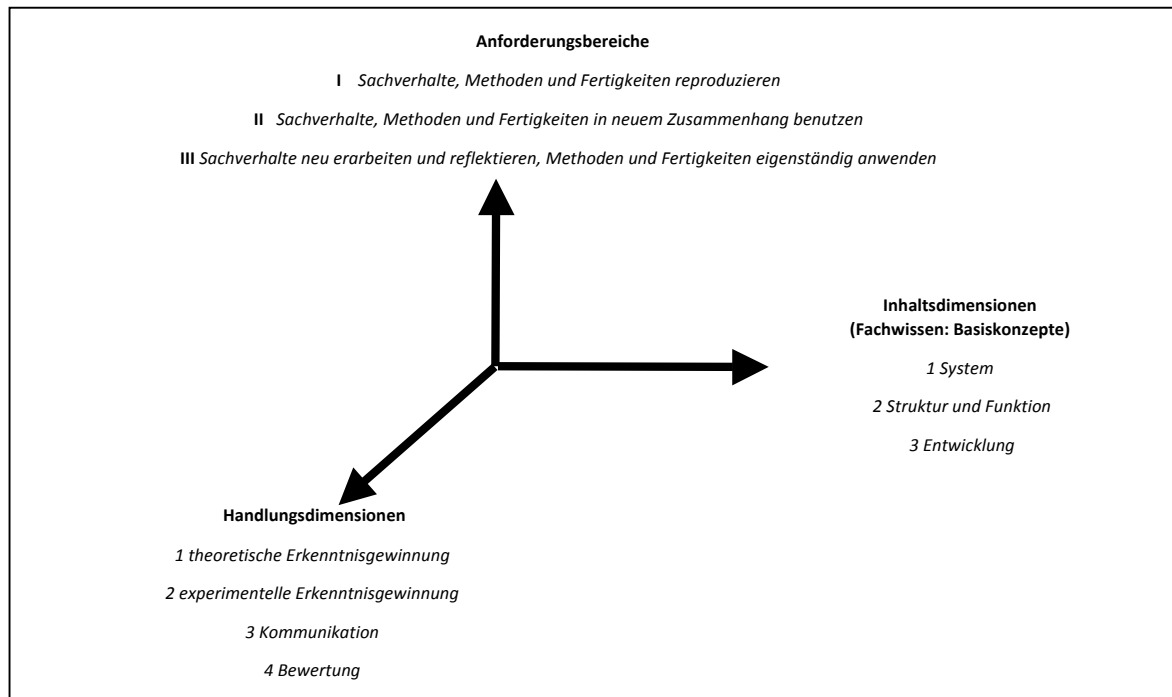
Anforderungsbereiche

I Sachverhalte, Methoden und Fertigkeiten reproduzieren

II Sachverhalte, Methoden und Fertigkeiten in neuem Zusammenhang benutzen

III Sachverhalte neu erarbeiten und reflektieren, Methoden und Fertigkeiten eigenständig anwenden

Inhaltsdimensionen
(Fachwissen: Basiskonzepte)

1 System

2 Struktur und Funktion

3 Entwicklung

Handlungsdimensionen

1 theoretische Erkenntnisgewinnung

2 experimentelle Erkenntnisgewinnung

3 Kommunikation

4 Bewertung